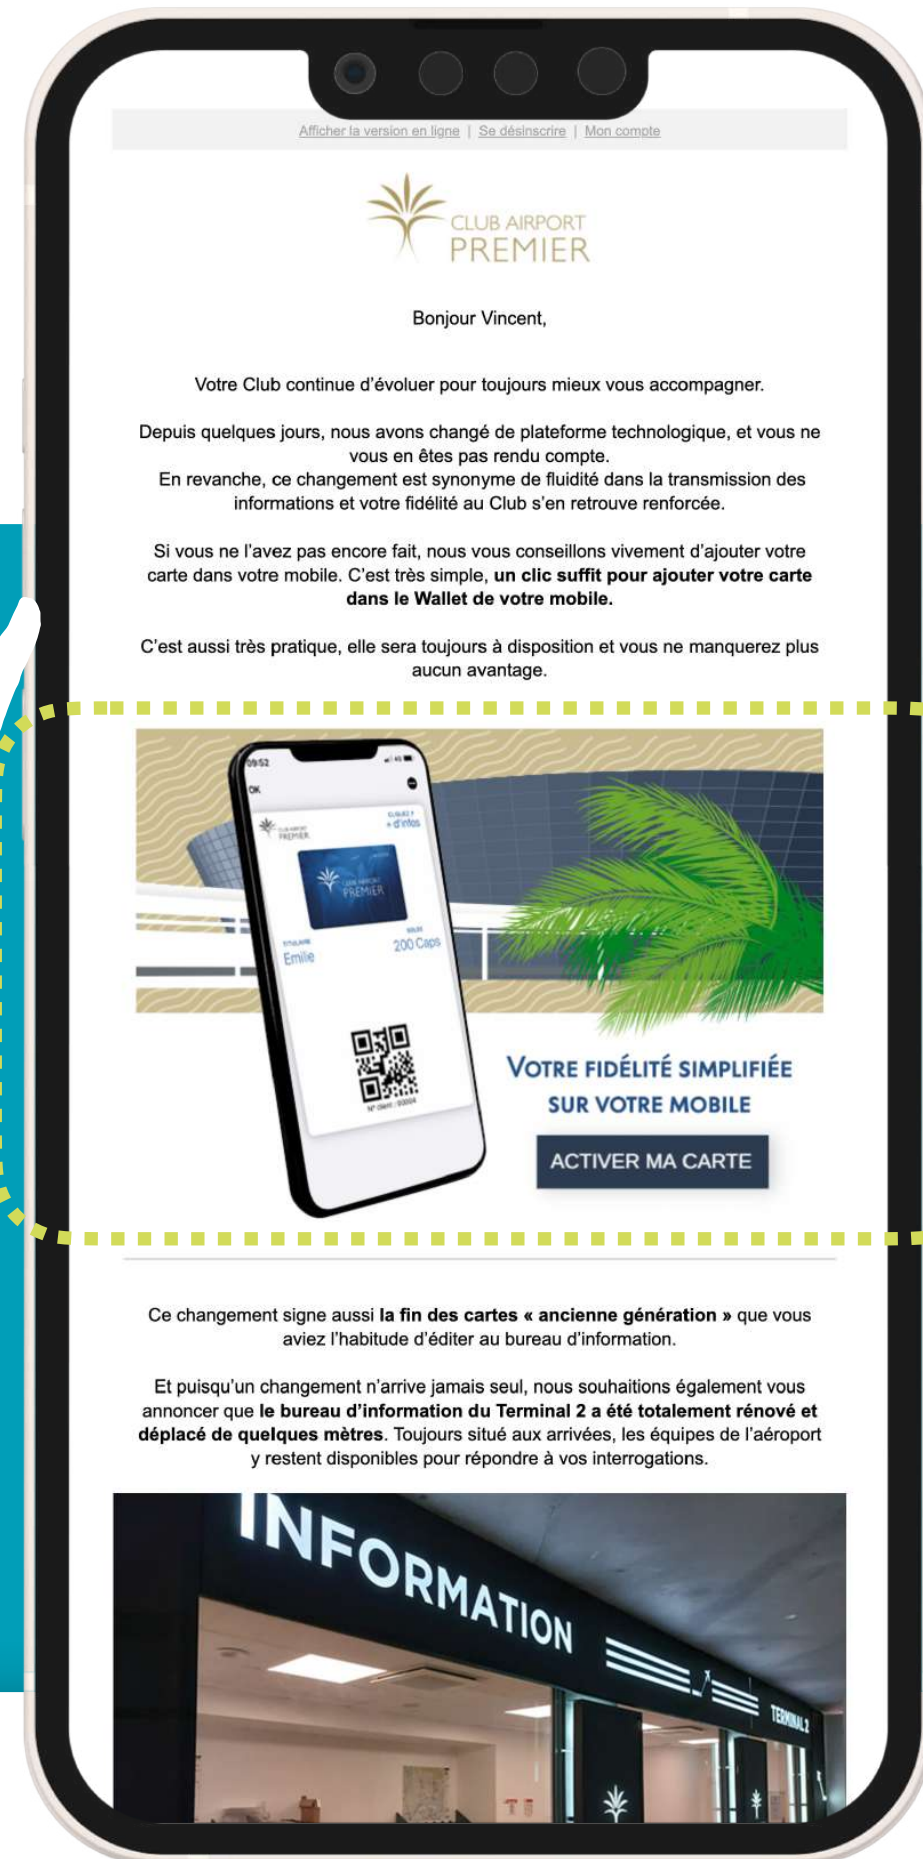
Afficher la version en ligne | Se désinscrire | Mon compte

CLUB AIRPORT
PREMIER

Bonjour Vincent,

Votre Club continue d'évoluer pour toujours mieux vous accompagner.

Depuis quelques jours, nous avons changé de plateforme technologique, et vous ne vous en êtes pas rendu compte.
En revanche, ce changement est synonyme de fluidité dans la transmission des informations et votre fidélité au Club s'en retrouve renforcée.

Si vous ne l'avez pas encore fait, nous vous conseillons vivement d'ajouter votre carte dans votre mobile. C'est très simple, **un clic suffit pour ajouter votre carte dans le Wallet de votre mobile.**

C'est aussi très pratique, elle sera toujours à disposition et vous ne manquerez plus aucun avantage.

09:52
OK
CLUB AIRPORT PREMIER
+ d'infos
CLUB AIRPORT PREMIER
TITULAIRE
Emilie
SOLDE
200 Caps
N° client : 00004

VOTRE FIDÉLITÉ SIMPLIFIÉE
SUR VOTRE MOBILE

ACTIVER MA CARTE

Ce changement signe aussi **la fin des cartes « ancienne génération »** que vous aviez l'habitude d'éditer au bureau d'information.

Et puisqu'un changement n'arrive jamais seul, nous souhaitions également vous annoncer que **le bureau d'information du Terminal 2 a été totalement rénové et déplacé de quelques mètres**. Toujours situé aux arrivées, les équipes de l'aéroport y restent disponibles pour répondre à vos interrogations.

INFORMATION
TERMINAL 2